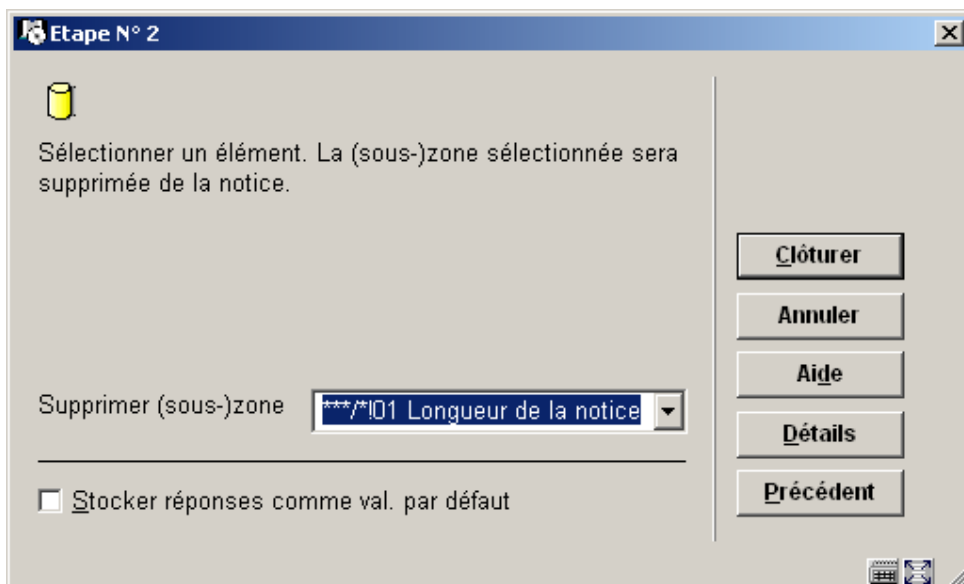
Etape N° 2

Sélectionner un élément. La (sous-)zone sélectionnée sera supprimée de la notice.

Clôturer
Annuler
Aide
Détails
Précédent

Supprimer (sous-)zone ***/*!01 Longueur de la notice

Stocker réponses comme val. par défaut